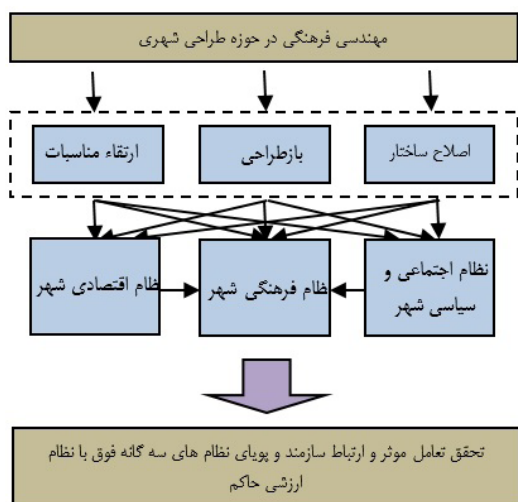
مهندسی فرهنگی در حوزه طراحی شهری

اصلاح ساختار

بازطراحی

ارتقاء مناسبات

نظام اجتماعی و سیاسی شهر

ظام فرهنگی شهر

ظام اقتصادی شهر

تحقق تعامل موثر و ارتباط سازمند و پویای نظام های سه گانه فوق با نظام ارزشی حاکم